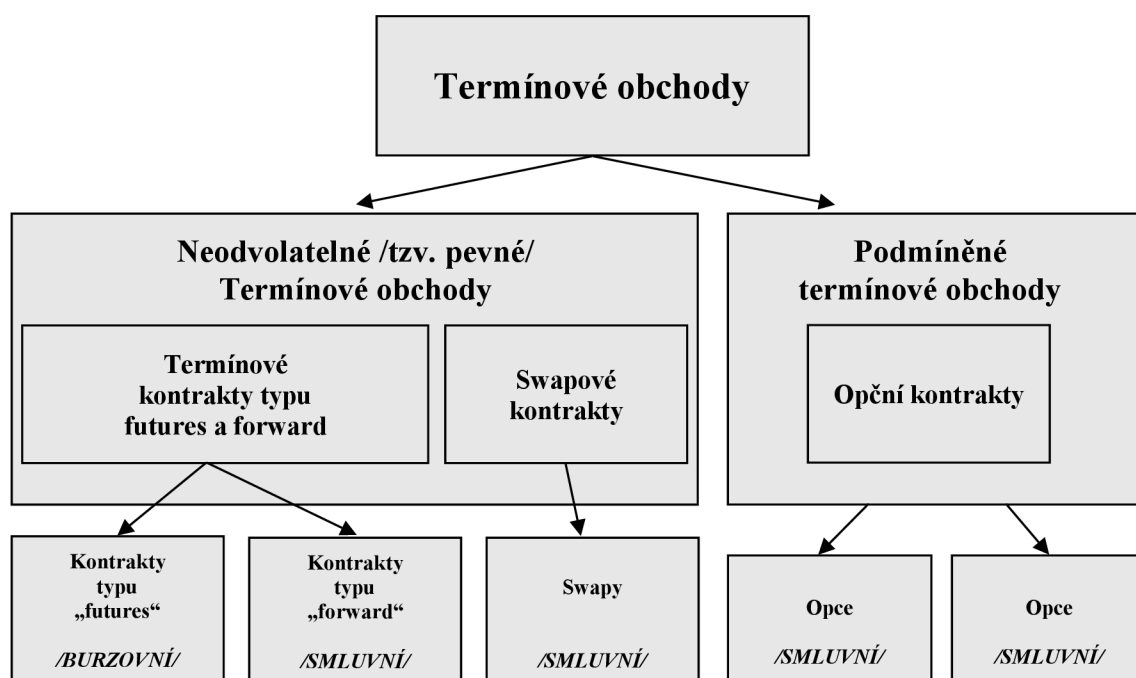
Termínové obchody

Neodvolatelné /tzv. pevné/ Termínové obchody

Termínové kontrakty typu futures a forward

Swapové kontrakty

Podmíněné termínové obchody

Opční kontrakty

Kontrakty typu „futures“

/BURZOVNÍ/

Kontrakty typu „forward“

/SMLUVNÍ/

Swapy

/SMLUVNÍ/

Opce

/SMLUVNÍ/

Opce

/SMLUVNÍ/